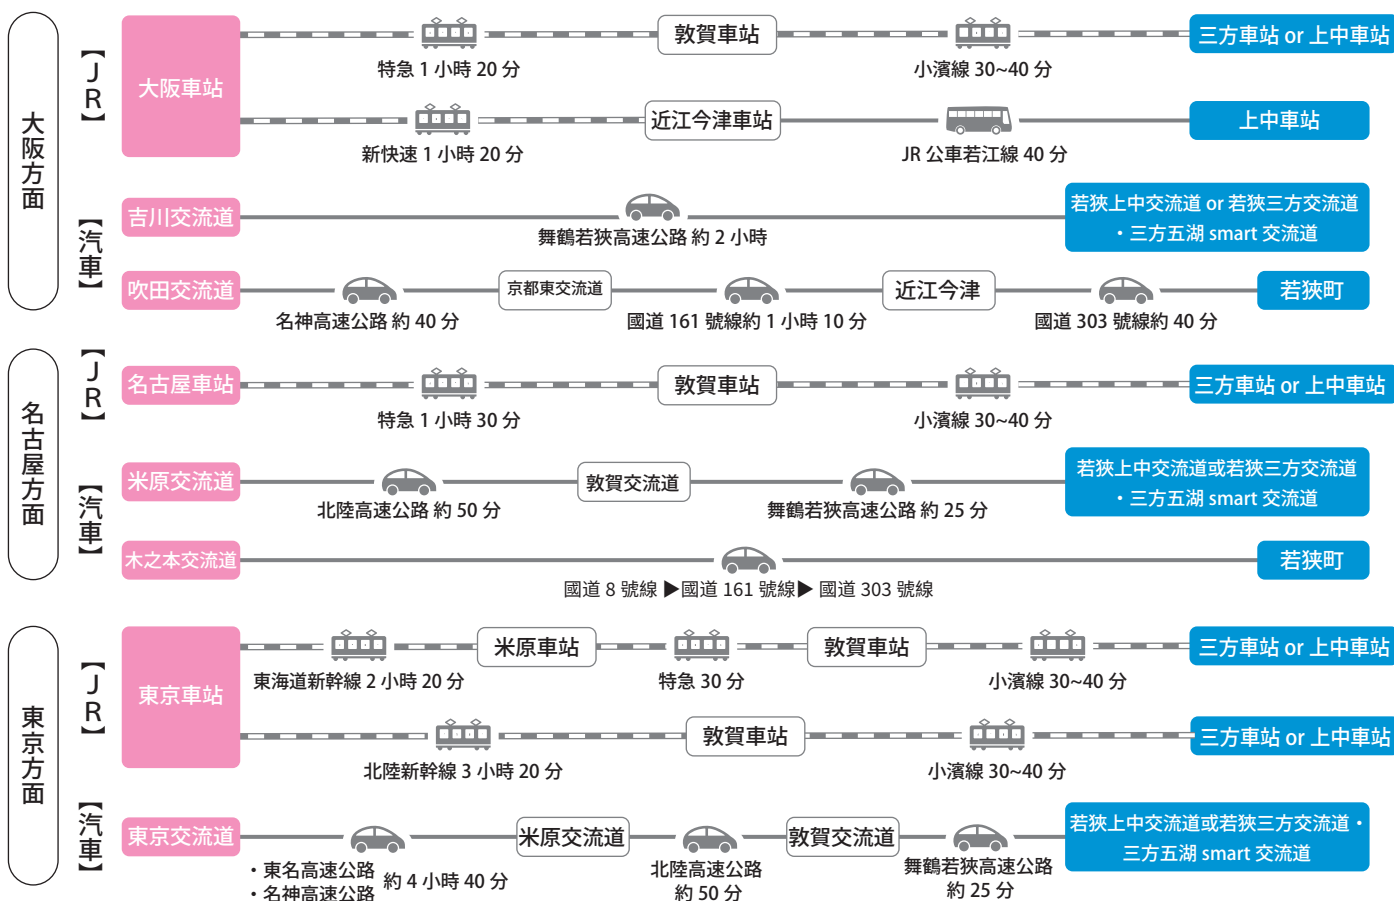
大阪方面

【JR】

大阪車站

特急 1 小時 20 分

敦賀車站

小濱線 30~40 分

三方車站 or 上中車站

新快速 1 小時 20 分

近江今津車站

JR 公車若江線 40 分

上中車站

【汽車】

吉川交流道

舞鶴若狹高速公路 約 2 小時

若狹上中交流道 or 若狹三方交流道・三方五湖 smart 交流道

吹田交流道

名神高速公路 約 40 分

京都東交流道

國道 161 號線約 1 小時 10 分

近江今津

國道 303 號線約 40 分

若狹町

名古屋方面

【JR】

名古屋車站

特急 1 小時 30 分

敦賀車站

小濱線 30~40 分

三方車站 or 上中車站

【汽車】

米原交流道

北陸高速公路 約 50 分

敦賀交流道

舞鶴若狹高速公路 約 25 分

若狹上中交流道或若狹三方交流道・三方五湖 smart 交流道

木之本交流道

國道 8 號線 ▶國道 161 號線▶ 國道 303 號線

若狹町

東京方面

【JR】

東京車站

東海道新幹線 2 小時 20 分

米原車站

特急 30 分

敦賀車站

小濱線 30~40 分

三方車站 or 上中車站

北陸新幹線 3 小時 20 分

敦賀車站

小濱線 30~40 分

三方車站 or 上中車站

【汽車】

東京交流道

・東名高速公路
・名神高速公路 約 4 小時 40 分

米原交流道

北陸高速公路 約 50 分

敦賀交流道

舞鶴若狹高速公路 約 25 分

若狹上中交流道或若狹三方交流道・三方五湖 smart 交流道